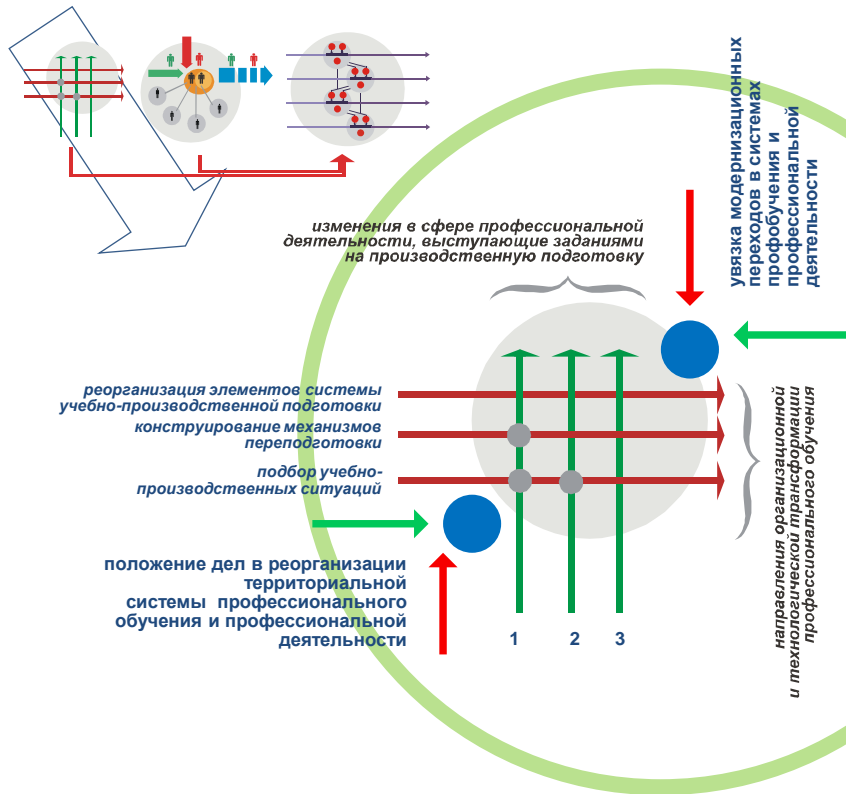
увязка модернизационных переходов в системах профобучения и профессиональной деятельности

изменения в сфере профессиональной деятельности, выступающие заданиями на производственную подготовку

реорганизация элементов системы учебно-производственной подготовки

конструирование механизмов переподготовки

подбор учебно-производственных ситуаций

направления организационной и технологической трансформации профессионального обучения

положение дел в реорганизации территориальной системы профессионального обучения и профессиональной деятельности

1

2

3